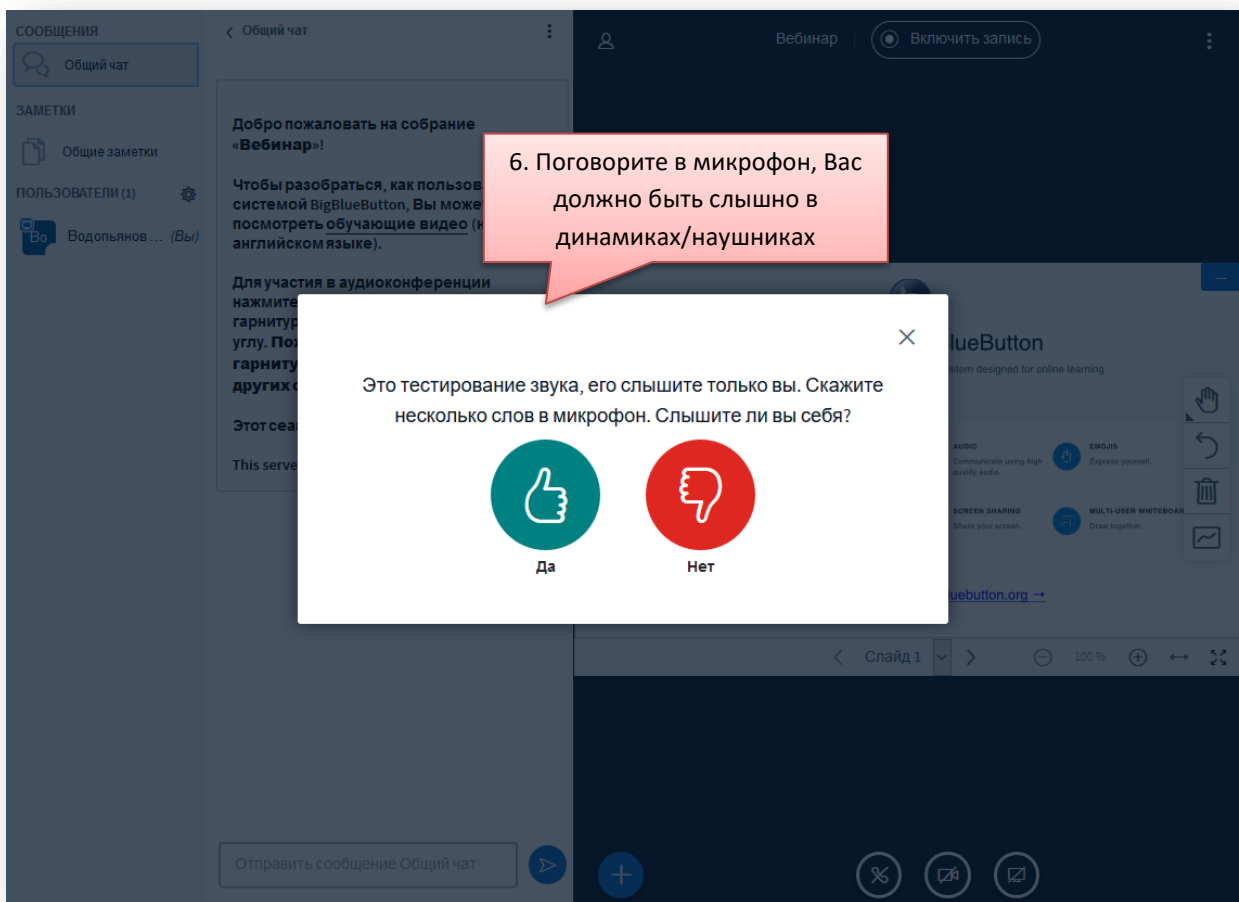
СООБЩЕНИЯ

Общий чат

ЗАМЕТКИ

Общие заметки

ПОЛЬЗОВАТЕЛИ (1)

Bo Водопьянов ... (Вы)

Общий чат

Добро пожаловать на собрание «Вебинар»!

Чтобы разобраться, как пользов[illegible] системой BigBlueButton, Вы може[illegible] посмотреть обучающие видео (н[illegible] английском языке).

Для участия в аудиоконференции нажмите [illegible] гарнитур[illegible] углу. Пох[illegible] гарниту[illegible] других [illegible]

Этот сеа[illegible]

This serve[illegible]

Отправить сообщение Общий чат

Вебинар

Включить запись

6. Поговорите в микрофон, Вас должно быть слышно в динамиках/наушниках

Это тестирование звука, его слышите только вы. Скажите несколько слов в микрофон. Слышите ли вы себя?

Да

Нет

lueButton

stem designed for online learning

AUDIO
Communicate using high quality audio.

EMOJIS
Express yourself.

SCREEN SHARING
Share your screen.

MULTI-USER WHITEBOAR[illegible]
Draw together.

luebutton.org →

Слайд 1

100 %